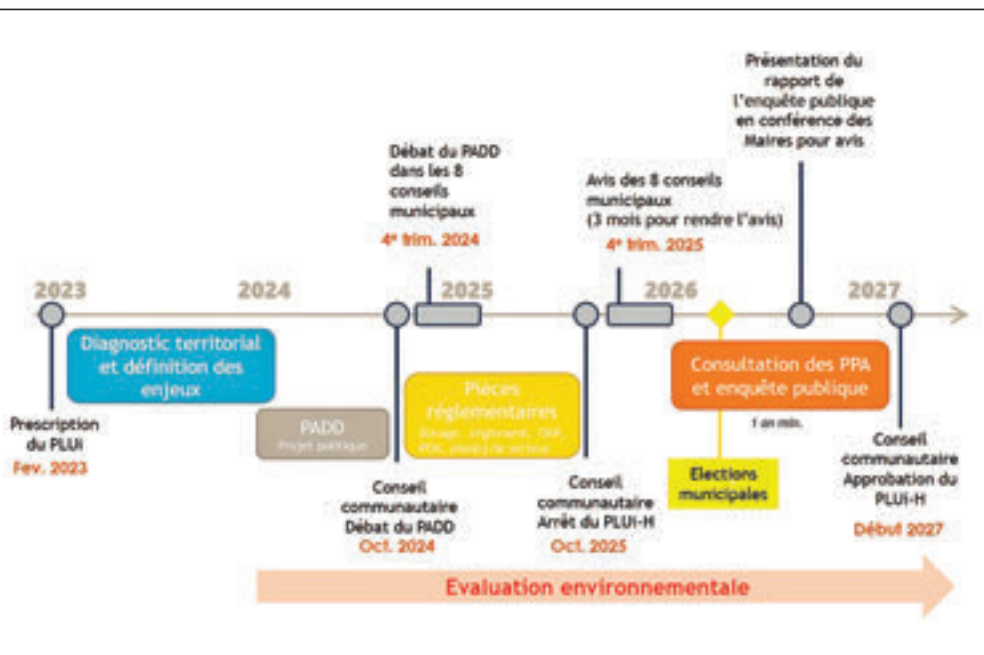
Présentation du rapport de l'enquête publique en conférence des Maires pour avis

Débat du PADD dans les 8 conseils municipaux
4e trim. 2024

Avis des 8 conseils municipaux (3 mois pour rendre l'avis)
4e trim. 2025

2023
2024
2025
2026
2027

Diagnostic territorial et définition des enjeux

PADD
Projet politique

Pièces réglementaires
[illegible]

Consultation des PPA et enquête publique

1 an min.

Prescription du PLUi
Fev. 2023

Conseil communautaire Débat du PADD
Oct. 2024

Conseil communautaire Arrêt du PLUi-H
Oct. 2025

Elections municipales

Conseil communautaire Approbation du PLUi-H
Début 2027

Evaluation environnementale